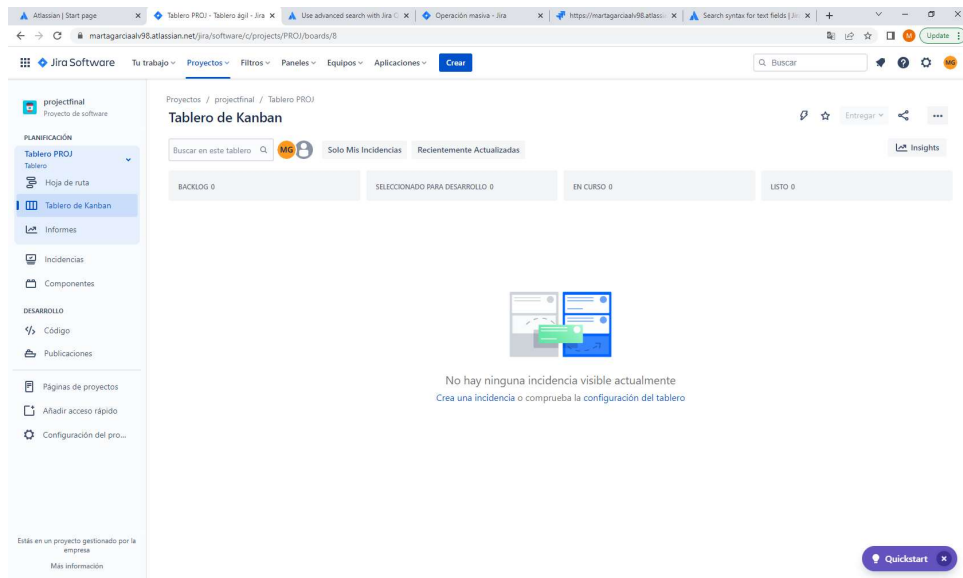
Atlassian | Start page
Tablero PROJ - Tablero ágil - Jira
Use advanced search with Jira Q
Operación masiva - Jira
https://martagarciaalv98.atlassi
Search syntax for text fields | Jir
martagarciaalv98.atlassian.net/jira/software/c/projects/PROJ/boards/8
Update

Jira Software  Tu trabajo  Proyectos  Filtros  Paneles  Equipos  Aplicaciones  Crear
Buscar
MG

projectfinal
Proyecto de software

PLANIFICACIÓN
Tablero PROJ
Tablero
Hoja de ruta
Tablero de Kanban
Informes

Incidencias
Componentes

DESARROLLO
Código
Publicaciones

Páginas de proyectos
Añadir acceso rápido
Configuración del pro...

Estás en un proyecto gestionado por la empresa
Más información

Proyectos / projectfinal / Tablero PROJ
Tablero de Kanban
Entregar
Buscar en este tablero  MG  Solo Mis Incidencias  Recientemente Actualizadas
Insights

| BACKLOG 0 | SELECCIONADO PARA DESARROLLO 0 | EN CURSO 0 | LISTO 0 |
|---|---|---|---|

No hay ninguna incidencia visible actualmente
Crea una incidencia o comprueba la configuración del tablero

Quickstart